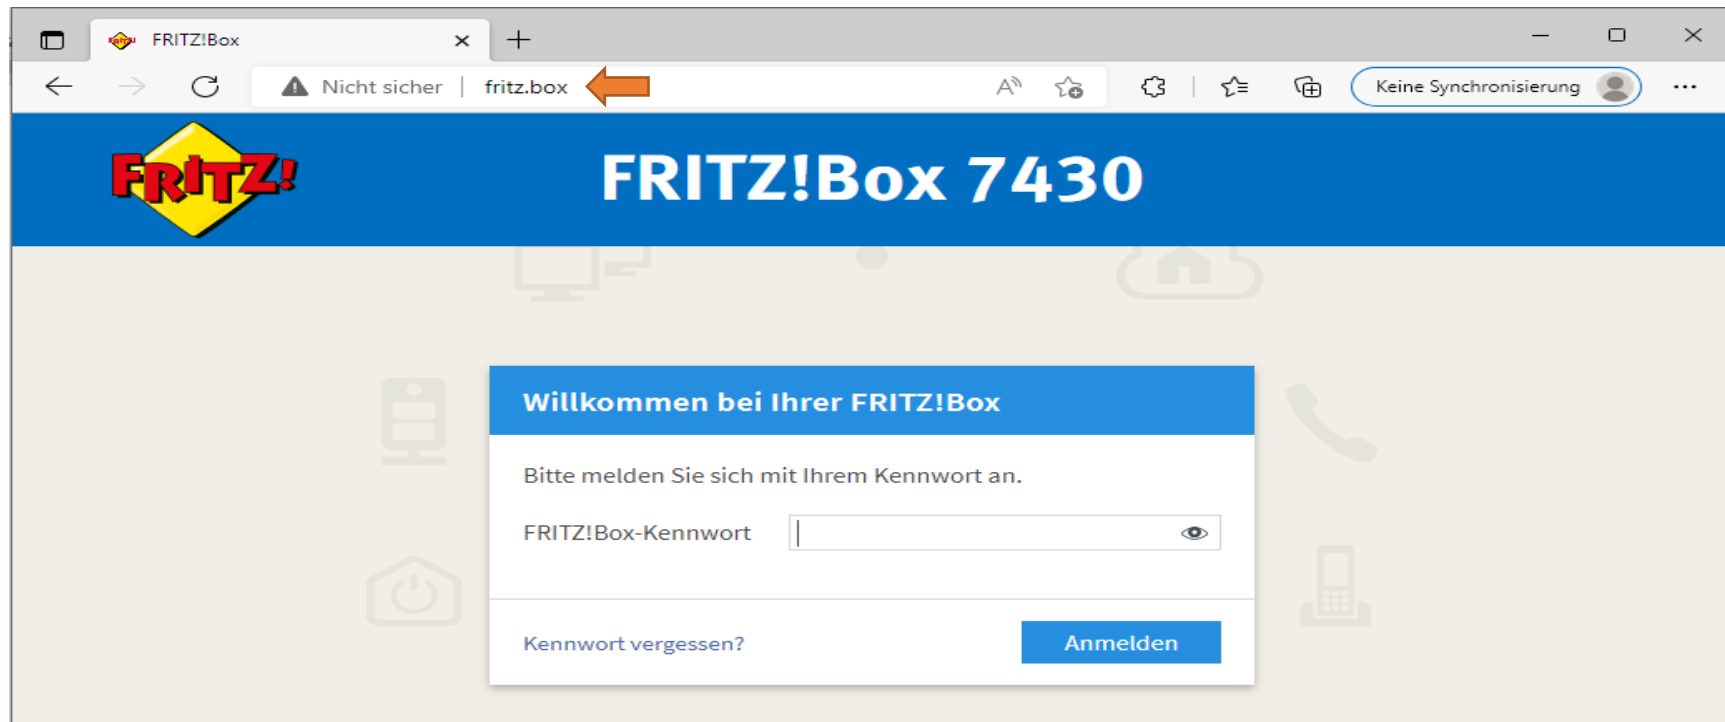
FRITZ!Box

Nicht sicher | fritz.box

Keine Synchronisierung

FRITZ!

FRITZ!Box 7430

Willkommen bei Ihrer FRITZ!Box

Bitte melden Sie sich mit Ihrem Kennwort an.

FRITZ!Box-Kennwort

Kennwort vergessen?

Anmelden